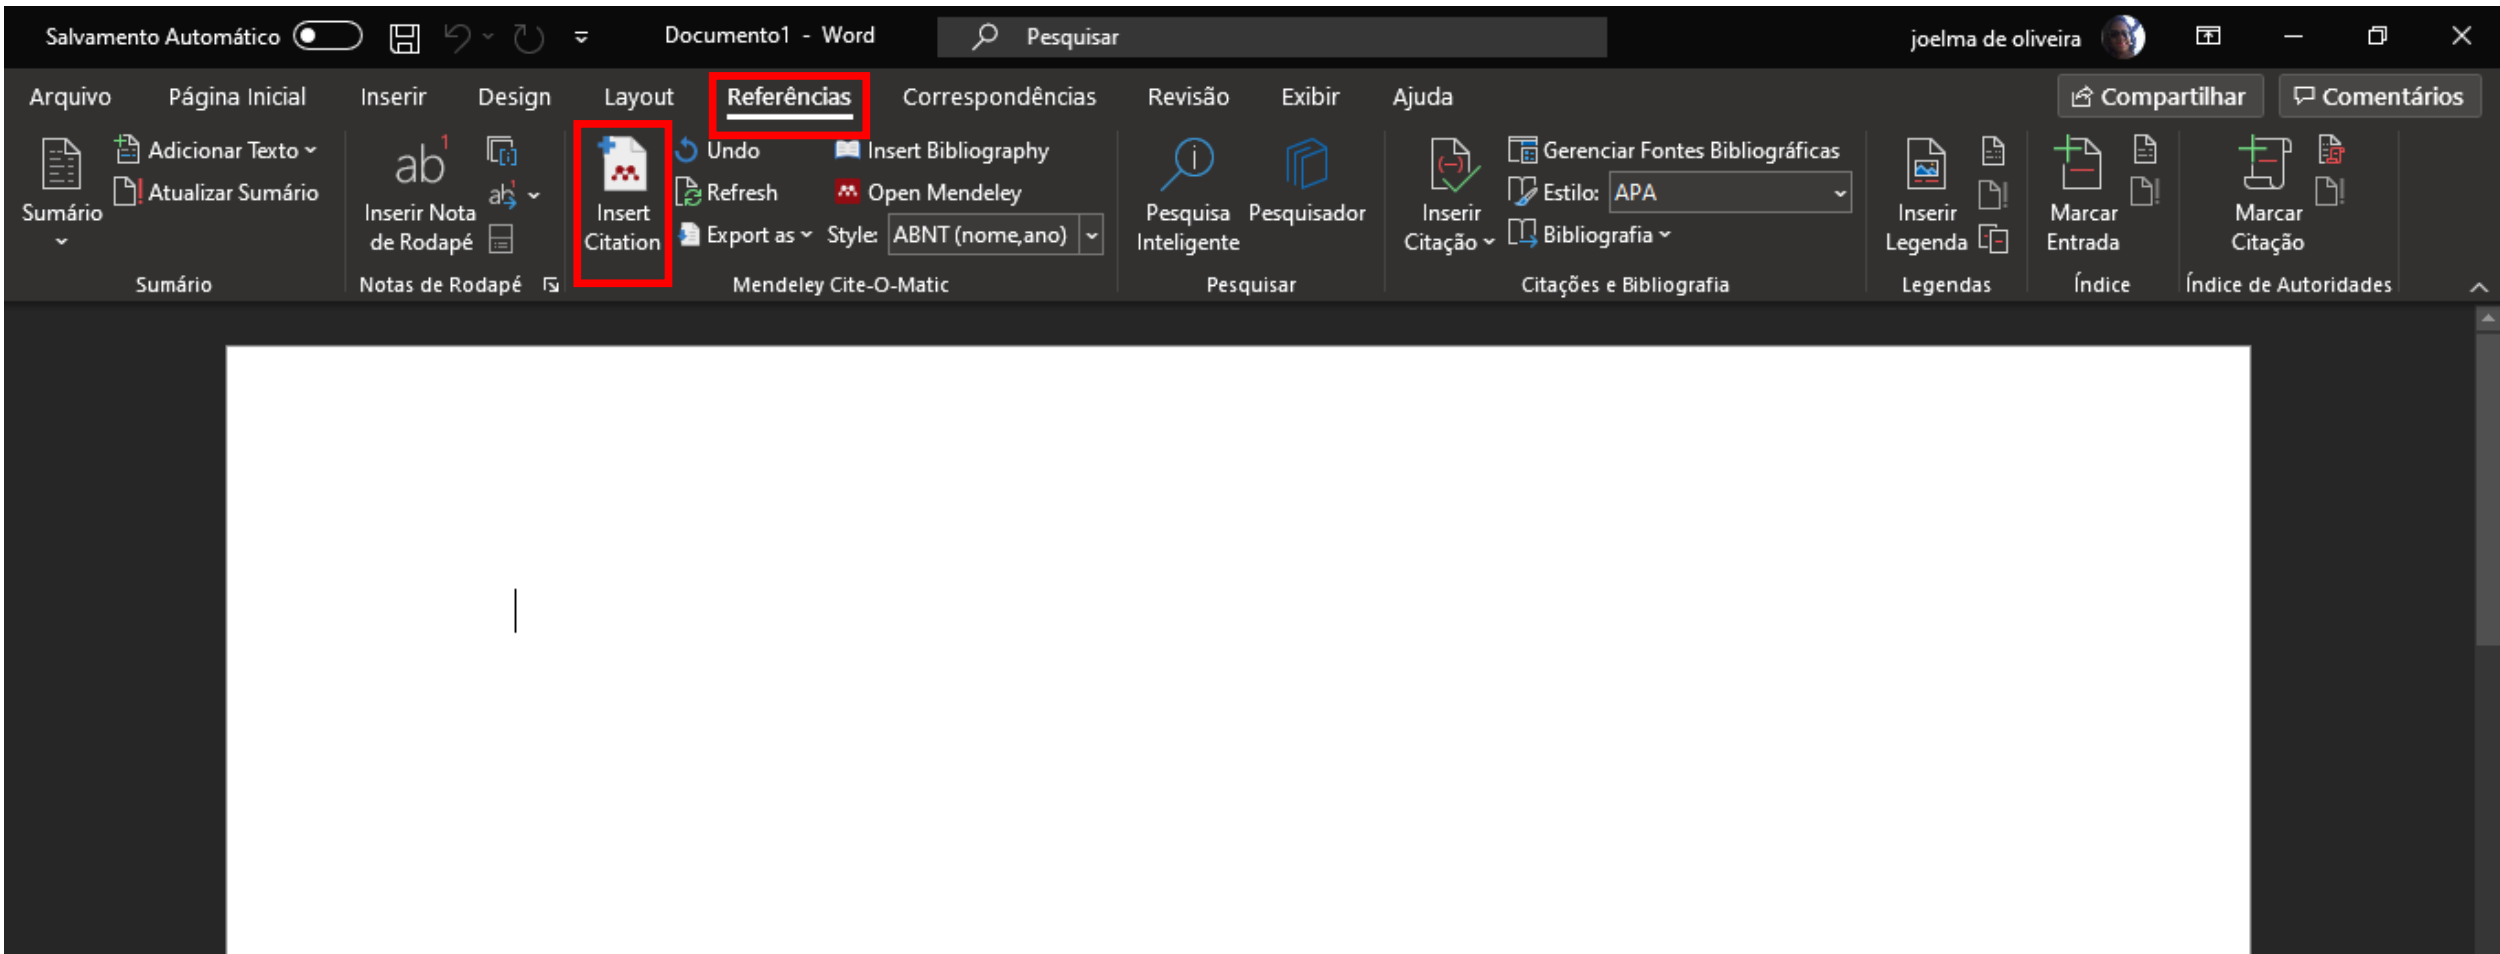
Salvamento Automático Documento1 - Word Pesquisar joelma de oliveira

Arquivo Página Inicial Inserir Design Layout Referências Correspondências Revisão Exibir Ajuda Compartilhar Comentários

Sumário Adicionar Texto Atualizar Sumário
Sumário

ab¹ Inserir Nota de Rodapé
Notas de Rodapé

Insert Citation Undo Refresh Export as Insert Bibliography Open Mendeley Style: ABNT (nome,ano)
Mendeley Cite-O-Matic

Pesquisa Inteligente Pesquisador
Pesquisar

Inserir Citação Gerenciar Fontes Bibliográficas Estilo: APA Bibliografia
Citações e Bibliografia

Inserir Legenda
Legendas

Marcar Entrada
Índice

Marcar Citação
Índice de Autoridades